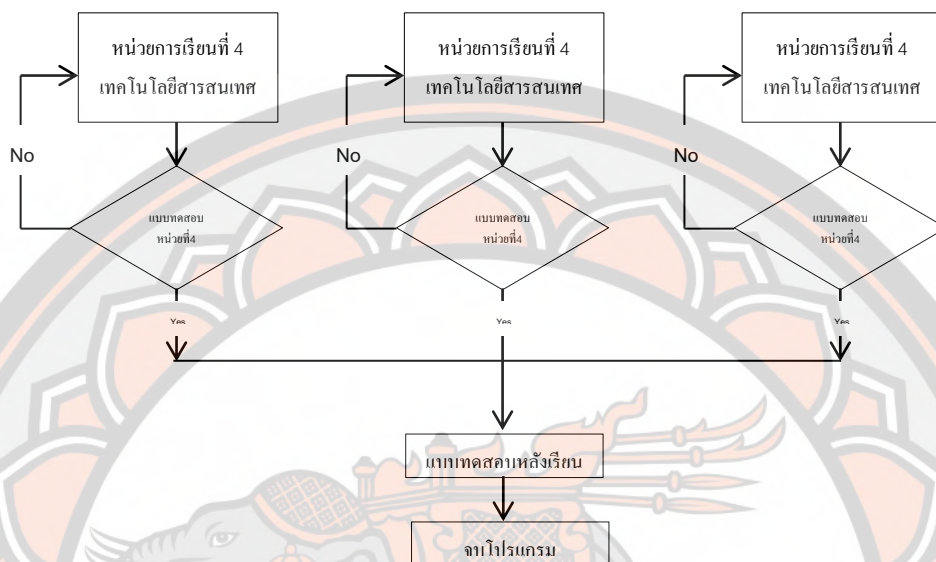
หน่วยการเรียนที่ 4
เทคโนโลยีสารสนเทศ

หน่วยการเรียนที่ 4
เทคโนโลยีสารสนเทศ

หน่วยการเรียนที่ 4
เทคโนโลยีสารสนเทศ

No

No

No

แบบทดสอบ
หน่วยที่4

แบบทดสอบ
หน่วยที่4

แบบทดสอบ
หน่วยที่4

Yes

Yes

Yes

แบบทดสอบหลังเรียน

จบโปรแกรม